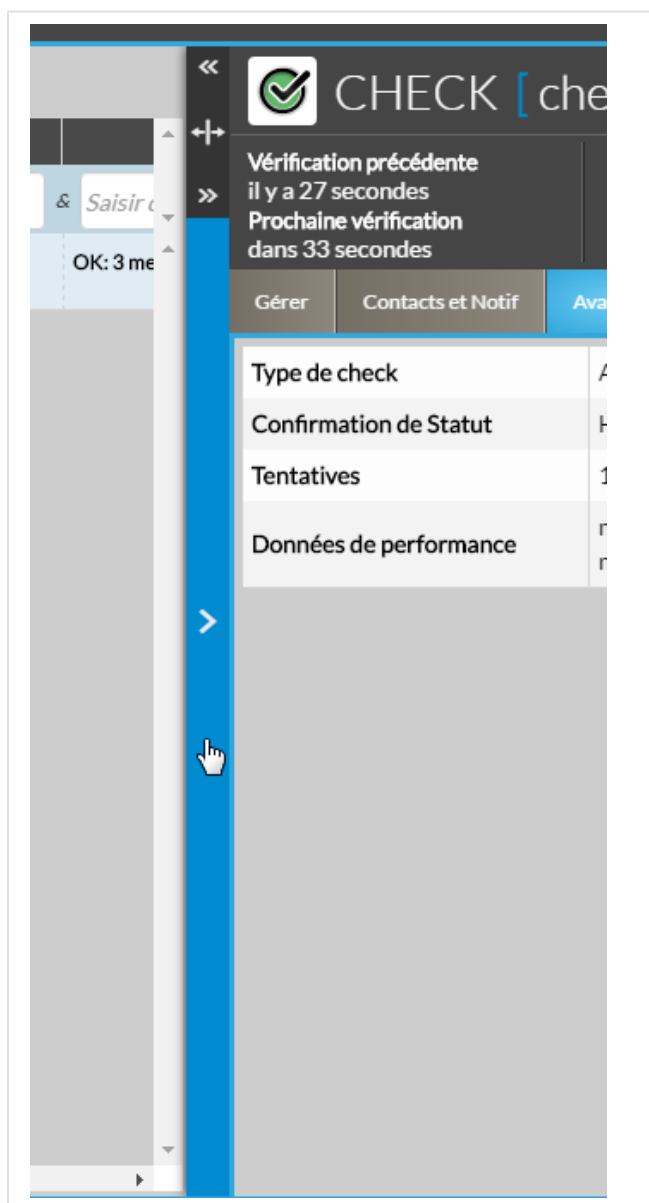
«

CHECK [ che

»

& Saisir

OK: 3 me

Vérification précédente
il y a 27 secondes
Prochaine vérification
dans 33 secondes

Gérer | Contacts et Notif | Ava

| Type de check | A |
|---|---|
| Confirmation de Statut | H |
| Tentatives | 1 |
| Données de performance | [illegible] |

>